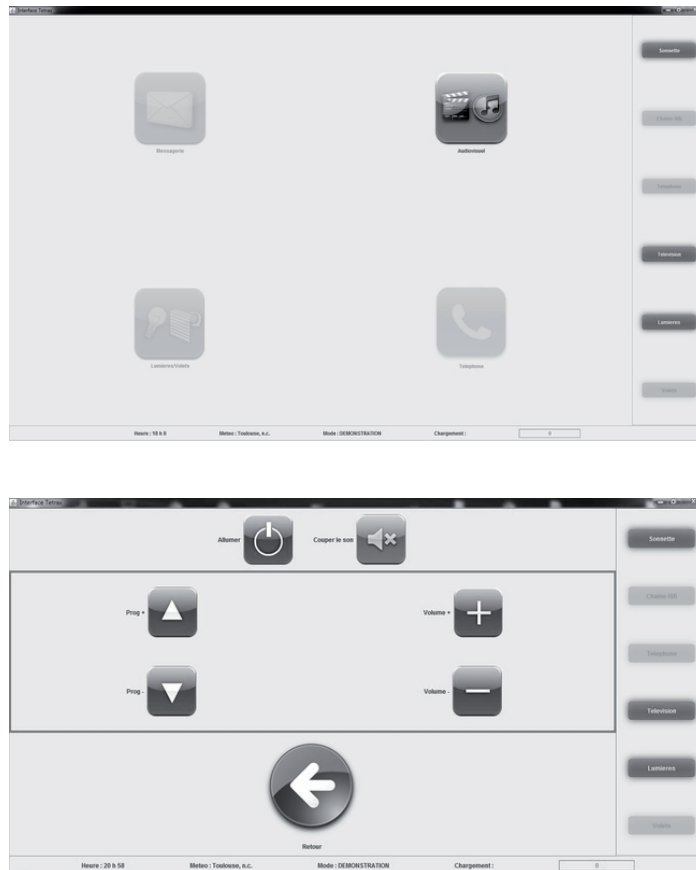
Interface Tetrax

Messagerie

Audiovisuel

Lumieres/Volets

Telephone

Sonnette

Chaine Hifi

Telephone

Television

Lumieres

Volets

Heure : 18 h 8

Meteo : Toulouse, n.c.

Mode : DEMONSTRATION

Chargement :

0

Interface Tetrax

Allumer

Couper le son

Prog +

Volume +

Prog -

Volume -

Retour

Sonnette

Chaine Hifi

Telephone

Television

Lumieres

Volets

Heure : 20 h 58

Meteo : Toulouse, n.c.

Mode : DEMONSTRATION

Chargement :

0